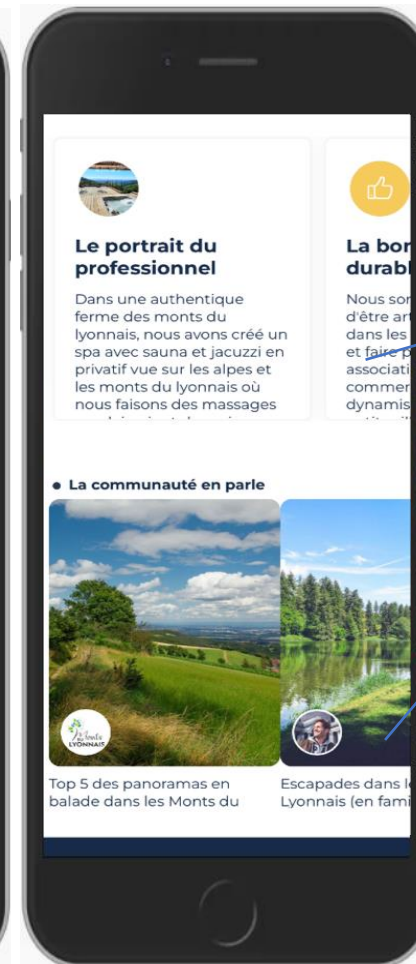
Le portrait du professionnel

Dans une authentique ferme des monts du lyonnais, nous avons créé un spa avec sauna et jacuzzi en privatif vue sur les alpes et les monts du lyonnais où nous faisons des massages

La bon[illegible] durabl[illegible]

Nous son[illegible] d'être art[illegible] dans les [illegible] et faire p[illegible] associati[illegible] commer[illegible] dynamis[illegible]

• La communauté en parle

Monts LYONNAIS

Top 5 des panoramas en balade dans les Monts du

Escapades dans l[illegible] Lyonnais (en fami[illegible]